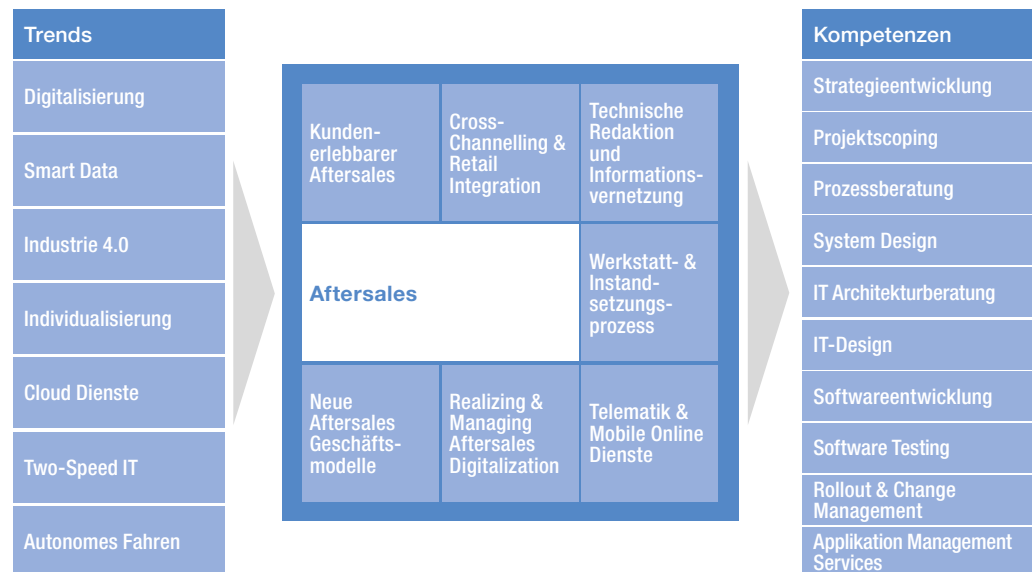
Trends

Digitalisierung

Smart Data

Industrie 4.0

Individualisierung

Cloud Dienste

Two-Speed IT

Autonomes Fahren

Kundenerlebbarer Aftersales

Cross-Channelling & Retail Integration

Technische Redaktion und Informationsvernetzung

Aftersales

Werkstatt- & Instandsetzungsprozess

Neue Aftersales Geschäftsmodelle

Realizing & Managing Aftersales Digitalization

Telematik & Mobile Online Dienste

Kompetenzen

Strategieentwicklung

Projektscoping

Prozessberatung

System Design

IT Architekturberatung

IT-Design

Softwareentwicklung

Software Testing

Rollout & Change Management

Applikation Management Services